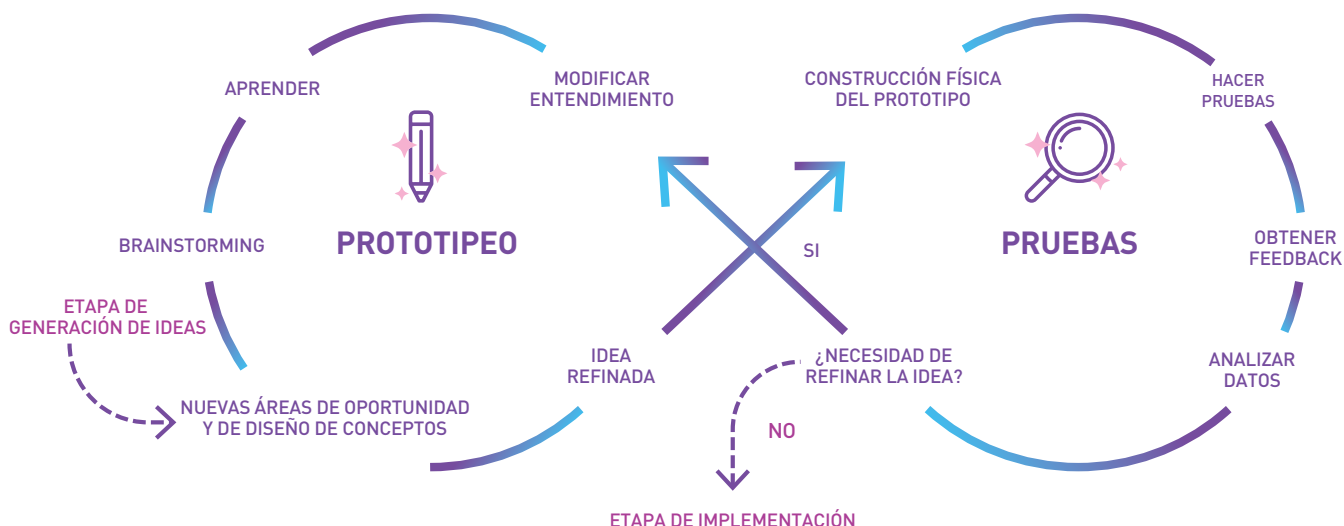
APRENDER

MODIFICAR ENTENDIMIENTO

CONSTRUCCIÓN FÍSICA DEL PROTOTIPO

HACER PRUEBAS

BRAINSTORMING

PROTOTIPEO

SI

PRUEBAS

OBTENER FEEDBACK

ETAPA DE GENERACIÓN DE IDEAS

IDEA REFINADA

¿NECESIDAD DE REFINAR LA IDEA?

ANALIZAR DATOS

NUEVAS ÁREAS DE OPORTUNIDAD Y DE DISEÑO DE CONCEPTOS

NO

ETAPA DE IMPLEMENTACIÓN